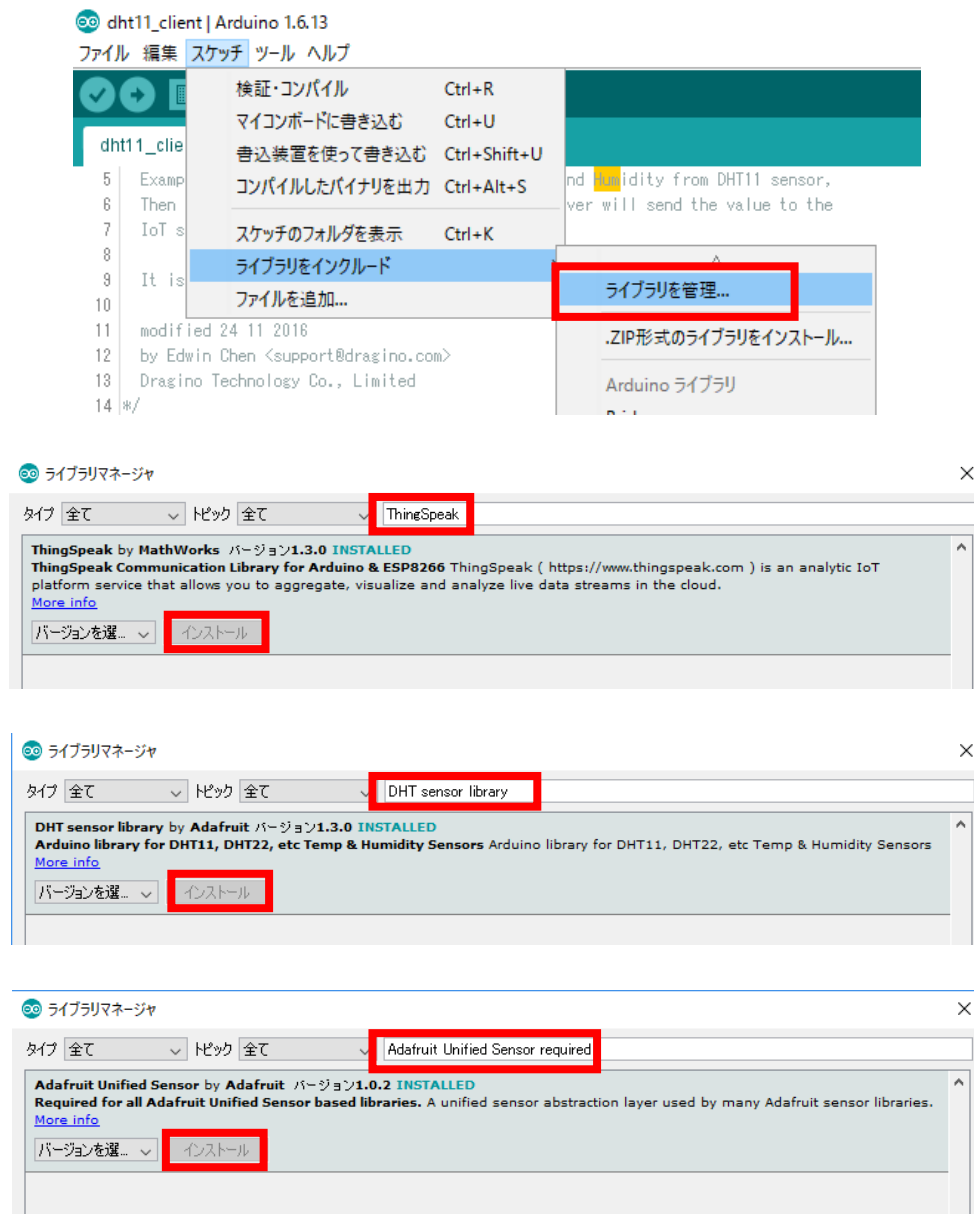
dht11_client | Arduino 1.6.13

ファイル 編集 スケッチ ツール ヘルプ

dht11_clie

検証・コンパイル Ctrl+R
マイコンボードに書き込む Ctrl+U
書込装置を使って書き込む Ctrl+Shift+U
コンパイルしたバイナリを出力 Ctrl+Alt+S
スケッチのフォルダを表示 Ctrl+K
ライブラリをインクルード
ファイルを追加...

ライブラリを管理...
.ZIP形式のライブラリをインストール...
Arduino ライブラリ

5 Examp nd Humidity from DHT11 sensor,
6 Then ver will send the value to the
7 IoT s
8
9 It is
10
11 modified 24 11 2016
12 by Edwin Chen <support@dragino.com>
13 Dragino Technology Co., Limited
14 */

ライブラリマネージャ
タイプ 全て トピック 全て ThingSpeak
ThingSpeak by MathWorks バージョン1.3.0 INSTALLED
ThingSpeak Communication Library for Arduino & ESP8266 ThingSpeak ( https://www.thingspeak.com ) is an analytic IoT platform service that allows you to aggregate, visualize and analyze live data streams in the cloud.
More info
バージョンを選... インストール

ライブラリマネージャ
タイプ 全て トピック 全て DHT sensor library
DHT sensor library by Adafruit バージョン1.3.0 INSTALLED
Arduino library for DHT11, DHT22, etc Temp & Humidity Sensors Arduino library for DHT11, DHT22, etc Temp & Humidity Sensors
More info
バージョンを選... インストール

ライブラリマネージャ
タイプ 全て トピック 全て Adafruit Unified Sensor required
Adafruit Unified Sensor by Adafruit バージョン1.0.2 INSTALLED
Required for all Adafruit Unified Sensor based libraries. A unified sensor abstraction layer used by many Adafruit sensor libraries.
More info
バージョンを選... インストール